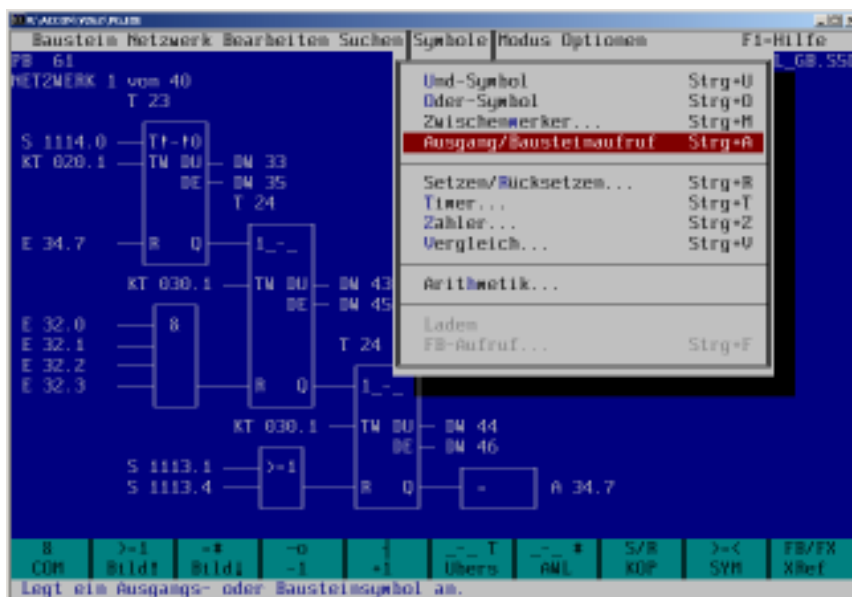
Baustein Netzwerk Bearbeiten Suchen Symbole Modus Optionen F1-Hilfe

PB 61
NETZWERK 1 vom 40
T 23

S 1114.0 T↑-↑0
KT 020.1 TW DU DW 33
DE DW 35
T 24
E 34.7 R Q 1_-_

KT 030.1 TW DU DW 43
DE DW 45
E 32.0 &
E 32.1
E 32.2 T 24
E 32.3 R Q 1_-_

KT 030.1 TW DU DW 44
DE DW 46

S 1113.1 >=1
S 1113.4 R Q = A 34.7

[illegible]_GB.S5

Und-Symbol Strg+U
Oder-Symbol Strg+O
Zwischenmerker... Strg+M
Ausgang/Bausteinaufruf Strg+A

Setzen/Rücksetzen... Strg+R
Timer... Strg+T
Zahler... Strg+Z
Vergleich... Strg+V

Arithmetik...

Laden
FB-Aufruf... Strg+F

| & COM | >=1 Bild↑ | =# Bild↓ | -o -1 | +1 | -_- T Übers | -_- # AWL | S/R KOP | >=< SYM | FB/FX XRef |

Legt ein Ausgangs- oder Bausteinsymbol an.